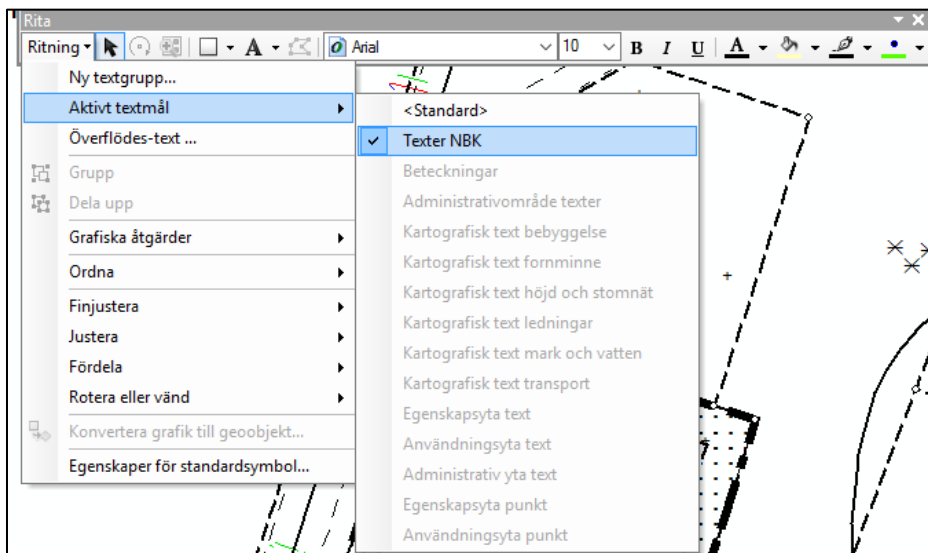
Rita

Ritning ▾ | Arial | 10 | B I U | A

Ny textgrupp...
Aktivt textmål
Överflödes-text ...
Grupp
Dela upp
Grafiska åtgärder
Ordna
Finjustera
Justera
Fördela
Rotera eller vänd
Konvertera grafik till geoobjekt...
Egenskaper för standardsymbol...

<Standard>
Texter NBK
Beteckningar
Administrativområde texter
Kartografisk text bebyggelse
Kartografisk text fornminne
Kartografisk text höjd och stomnät
Kartografisk text ledningar
Kartografisk text mark och vatten
Kartografisk text transport
Egenskapsyta text
Användningsyta text
Administrativ yta text
Egenskapsyta punkt
Användningsyta punkt